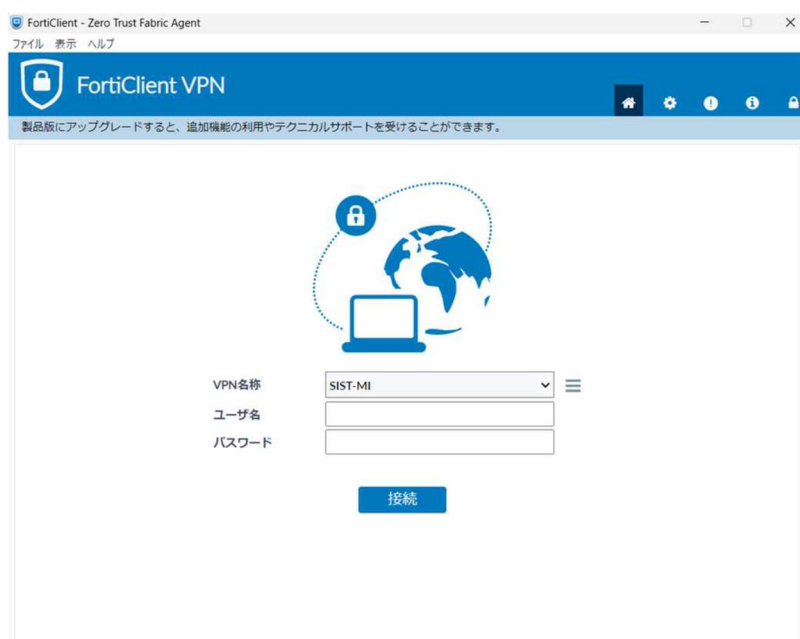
FortiClient - Zero Trust Fabric Agent

ファイル 表示 ヘルプ

FortiClient VPN

製品版にアップグレードすると、追加機能の利用やテクニカルサポートを受けることができます。

VPN名称 SIST-MI

ユーザ名

パスワード

接続